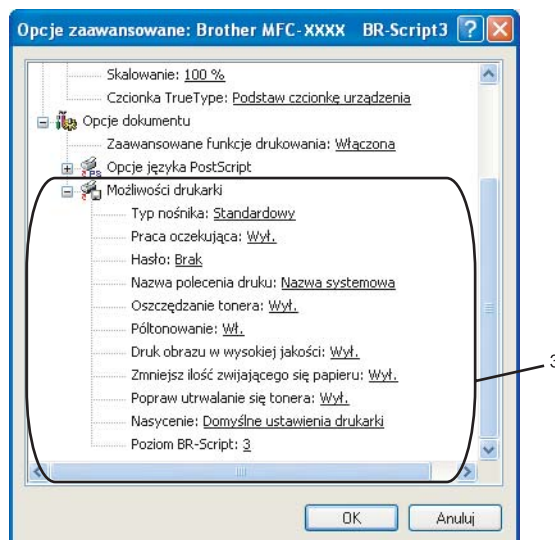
Opcje zaawansowane: Brother MFC-XXXX BR-Script3

Skalowanie: 100 %
Czcionka TrueType: Podstaw czcionkę urządzenia
Opcje dokumentu
Zaawansowane funkcje drukowania: Włączona
Opcje języka PostScript
Możliwości drukarki
Typ nośnika: Standardowy
Praca oczekująca: Wył.
Hasło: Brak
Nazwa polecenia druku: Nazwa systemowa
Oszczędzanie tonera: Wył.
Półtonowanie: Wł.
Druk obrazu w wysokiej jakości: Wył.
Zmniejsz ilość zwijającego się papieru: Wył.
Popraw utrwalanie się tonera: Wył.
Nasycenie: Domyślne ustawienia drukarki
Poziom BR-Script: 3

3

OK
Anuluj